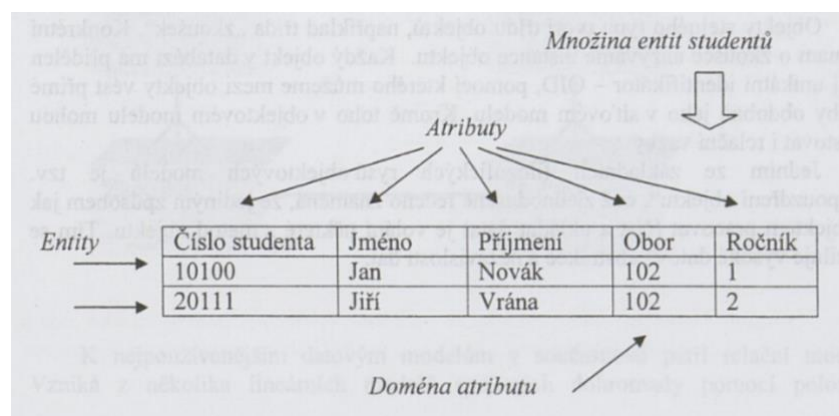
Množina entit studentů

Atributy

Entity

| Číslo studenta | Jméno | Příjmení | Obor | Ročník |
|---|---|---|---|---|
| 10100 | Jan | Novák | 102 | 1 |
| 20111 | Jiří | Vrána | 102 | 2 |

Doména atributu